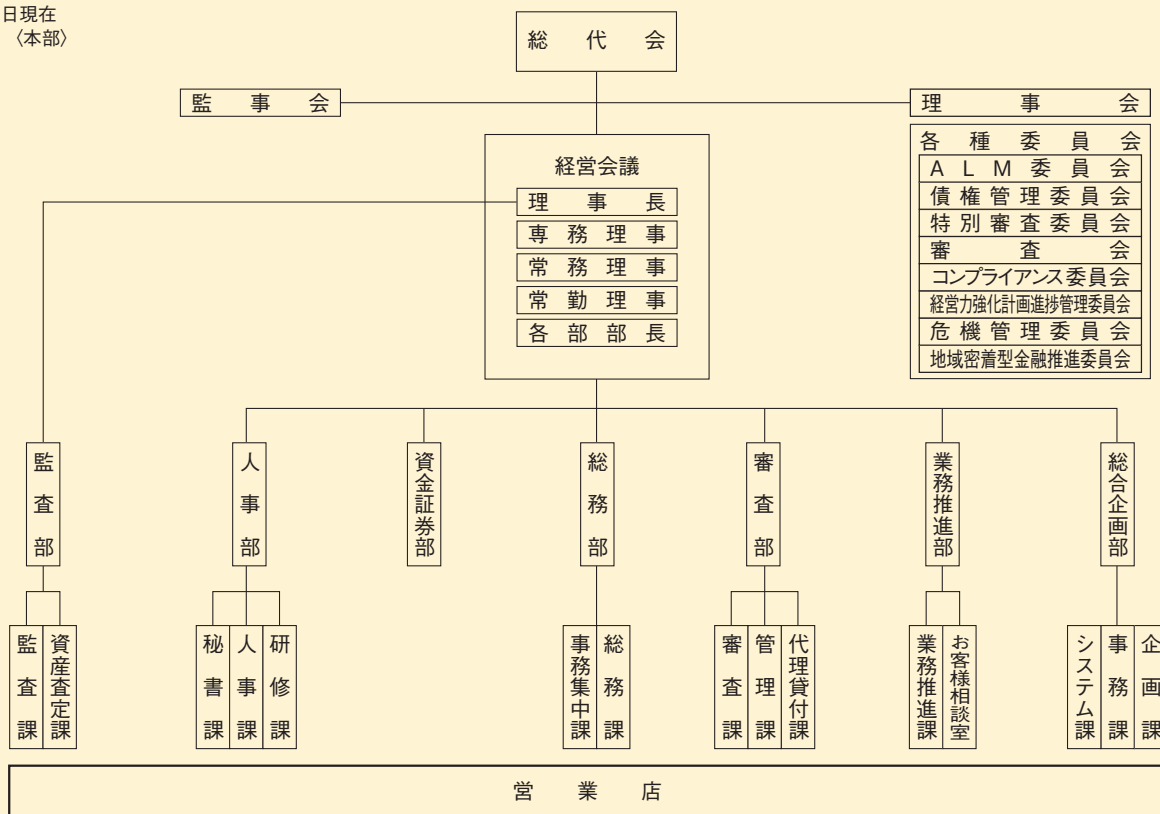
日現在
〈本部〉

総代会

監事会

理事会

各種委員会
ALM委員会
債権管理委員会
特別審査委員会
審査会
コンプライアンス委員会
経営力強化計画進捗管理委員会
危機管理委員会
地域密着型金融推進委員会

経営会議
理事長
専務理事
常務理事
常勤理事
各部部長

監査部
人事部
資金証券部
総務部
審査部
業務推進部
総合企画部

監査課
資産査定課
秘書課
人事課
研修課
事務集中課
総務課
審査課
管理課
代理貸付課
業務推進課
お客様相談室
システム課
事務課
企画課

営業店